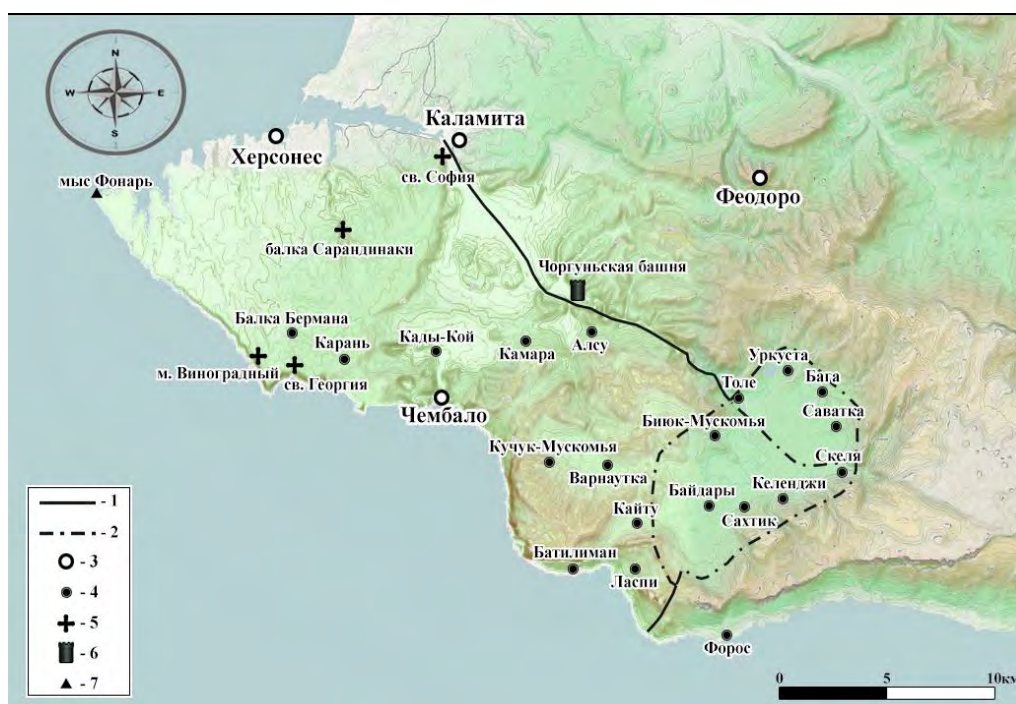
N
W
E
S

Каламита
Херсонес
св. София
Феодоро
мыс Фонарь
балка Сарандинаки
Чоргуньская башня
Балка Бермана
Карань
Кады-Кой
Камара
Алсу
м. Виноградный
св. Георгия
Уркуста
Тоде
Бага
Чембало
Саватка
Биюк-Мускомья
Кучук-Мускомья
Скеля
Варнаутка
Байдары
Календжи
Кайту
Сахтик
Батилиман
Ласпи
Форос

- 1
- 2
- 3
- 4
- 5
- 6
- 7

0
5
10км